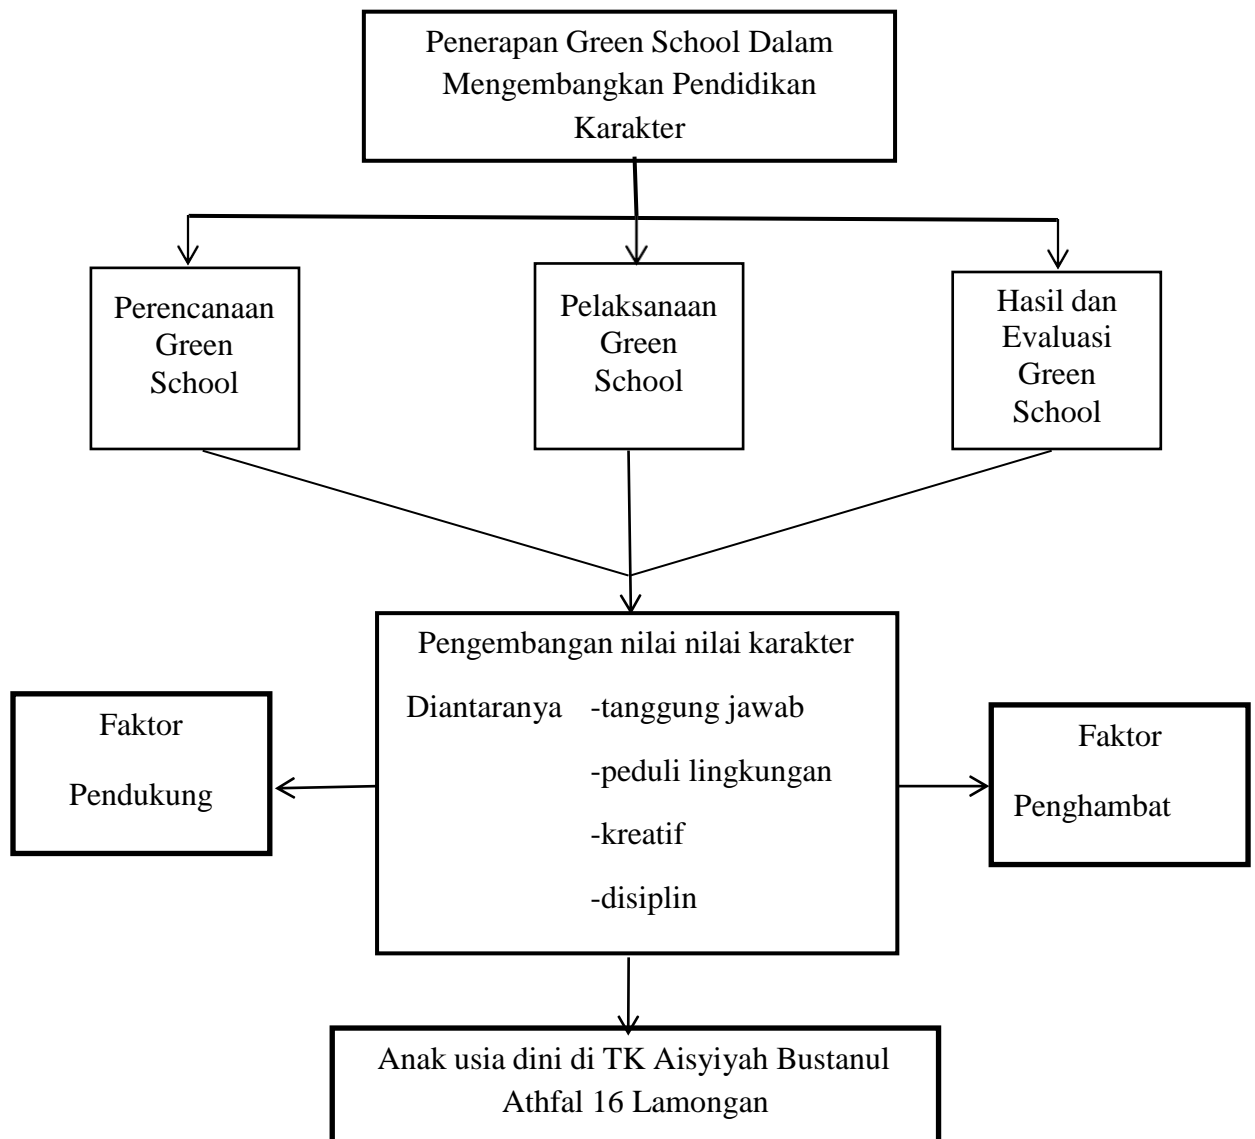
Penerapan Green School Dalam Mengembangkan Pendidikan Karakter

Perencanaan Green School

Pelaksanaan Green School

Hasil dan Evaluasi Green School

Pengembangan nilai nilai karakter

Diantaranya -tanggung jawab

-peduli lingkungan

-kreatif

-disiplin

Faktor Pendukung

Faktor Penghambat

Anak usia dini di TK Aisyiyah Bustanul Athfal 16 Lamongan